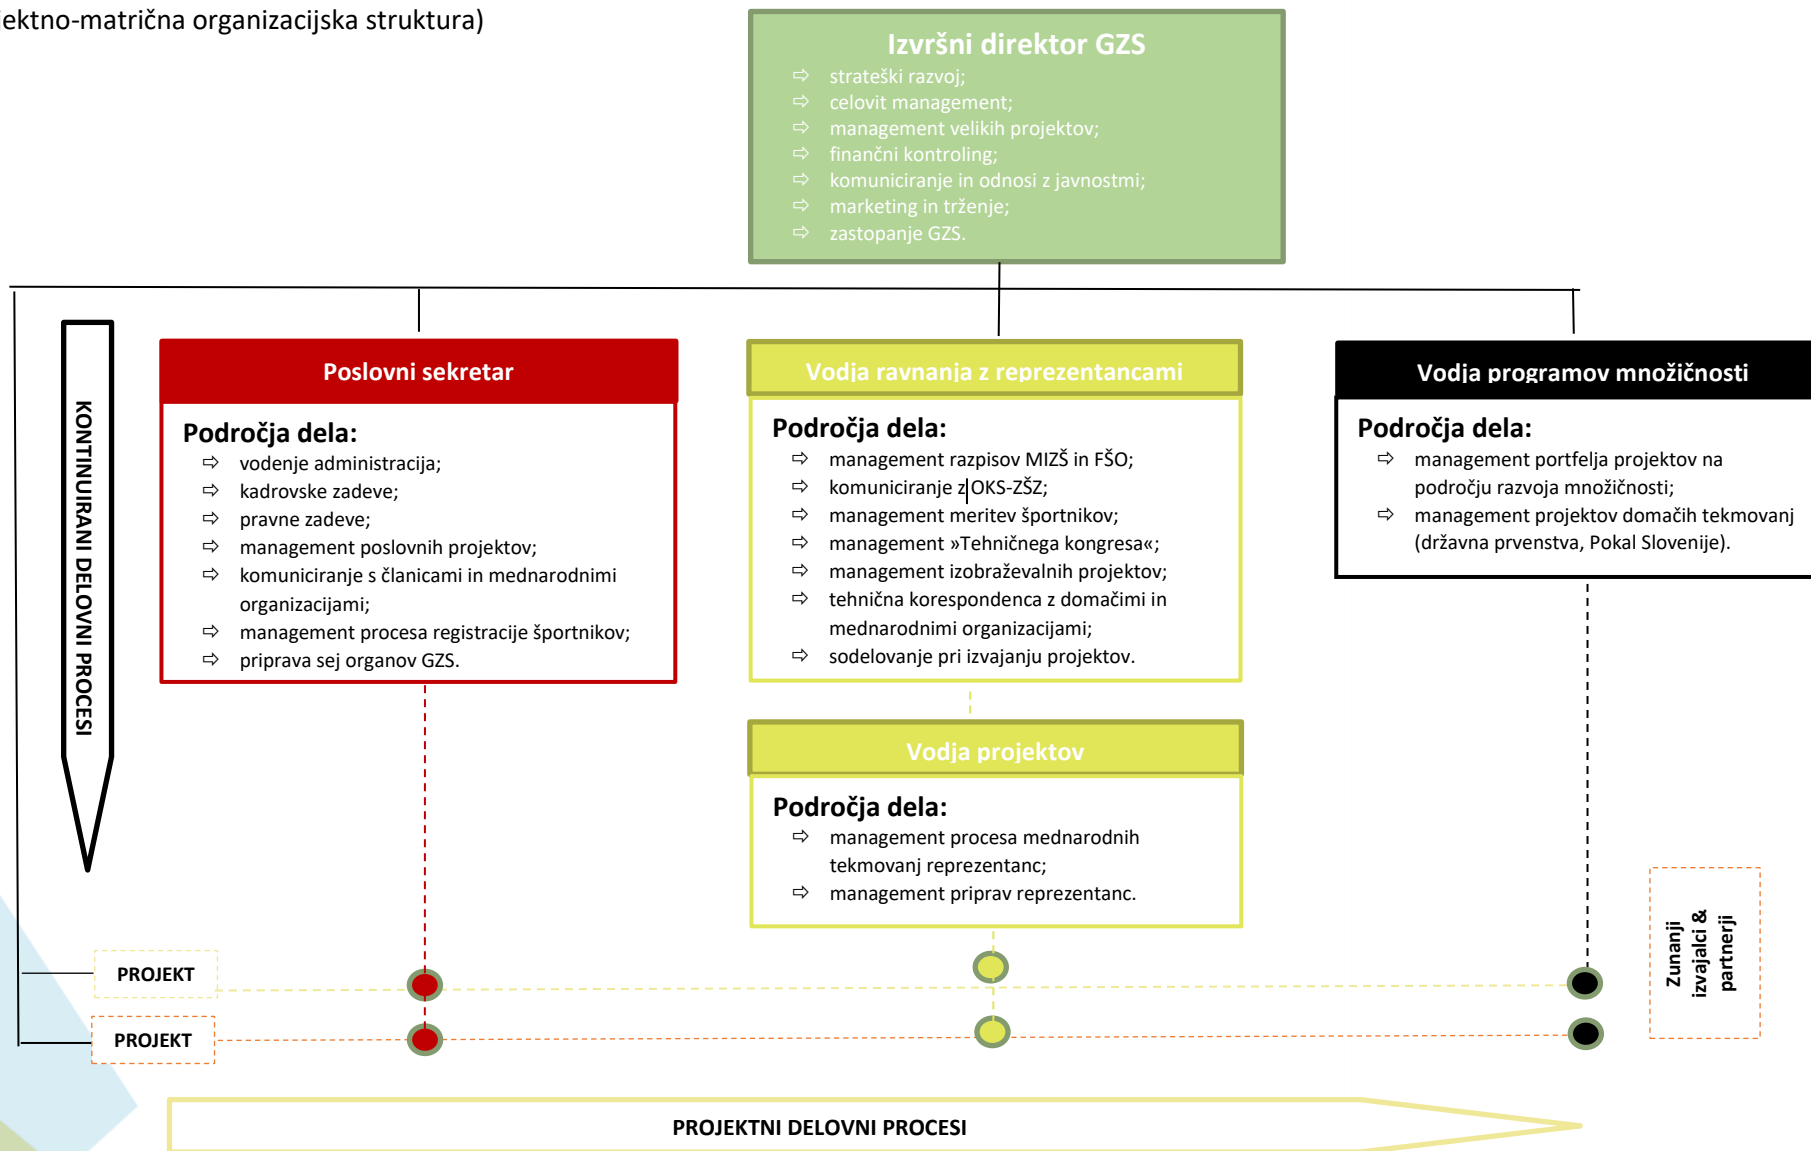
ektno-matrična organizacijska struktura)

Izvršni direktor GZS
⇨ strateški razvoj;
⇨ celovit management;
⇨ management velikih projektov;
⇨ finančni kontroling;
⇨ komuniciranje in odnosi z javnostmi;
⇨ marketing in trženje;
⇨ zastopanje GZS.

KONTINUIRANI DELOVNI PROCESI

Poslovni sekretar

Področja dela:
⇨ vodenje administracija;
⇨ kadrovske zadeve;
⇨ pravne zadeve;
⇨ management poslovnih projektov;
⇨ komuniciranje s članicami in mednarodnimi organizacijami;
⇨ management procesa registracije športnikov;
⇨ priprava sej organov GZS.

Vodja ravnanja z reprezentancami

Področja dela:
⇨ management razpisov MIZŠ in FŠO;
⇨ komuniciranje z OKS-ZŠZ;
⇨ management meritev športnikov;
⇨ management »Tehničnega kongresa«;
⇨ management izobraževalnih projektov;
⇨ tehnična korespondenca z domačimi in mednarodnimi organizacijami;
⇨ sodelovanje pri izvajanju projektov.

Vodja programov množičnosti

Področja dela:
⇨ management portfelja projektov na področju razvoja množičnosti;
⇨ management projektov domačih tekmovanj (državna prvenstva, Pokal Slovenije).

Vodja projektov

Področja dela:
⇨ management procesa mednarodnih tekmovanj reprezentanc;
⇨ management priprav reprezentanc.

Zunanji izvajalci & partnerji

PROJEKT

PROJEKT

PROJEKTNI DELOVNI PROCESI